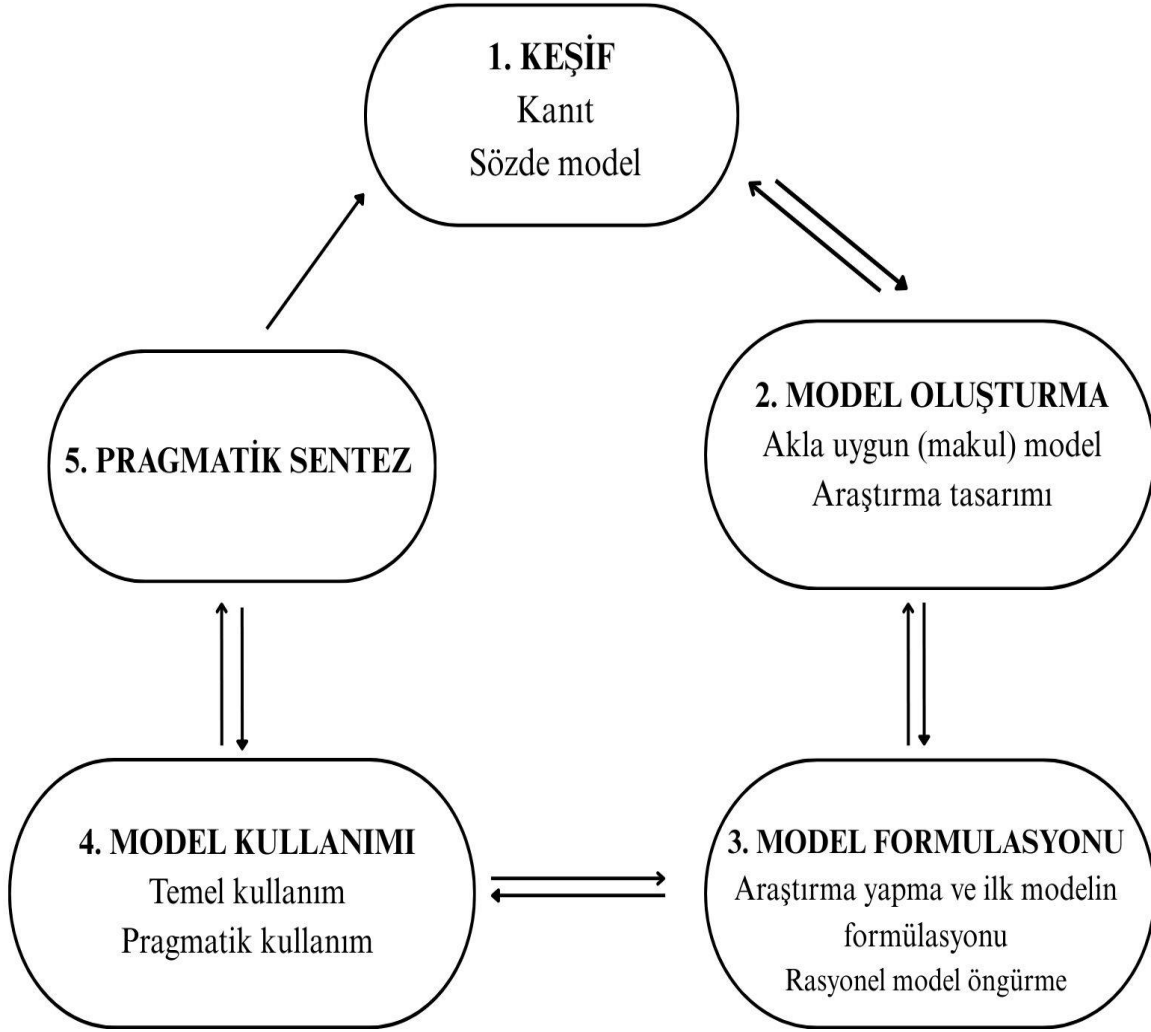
1. KEŞİF
Kanıt
Sözde model

2. MODEL OLUŞTURMA
Akla uygun (makul) model
Araştırma tasarımı

3. MODEL FORMULASYONU
Araştırma yapma ve ilk modelin formülasyonu
Rasyonel model öngürme

4. MODEL KULLANIMI
Temel kullanım
Pragmatik kullanım

5. PRAGMATİK SENTEZ